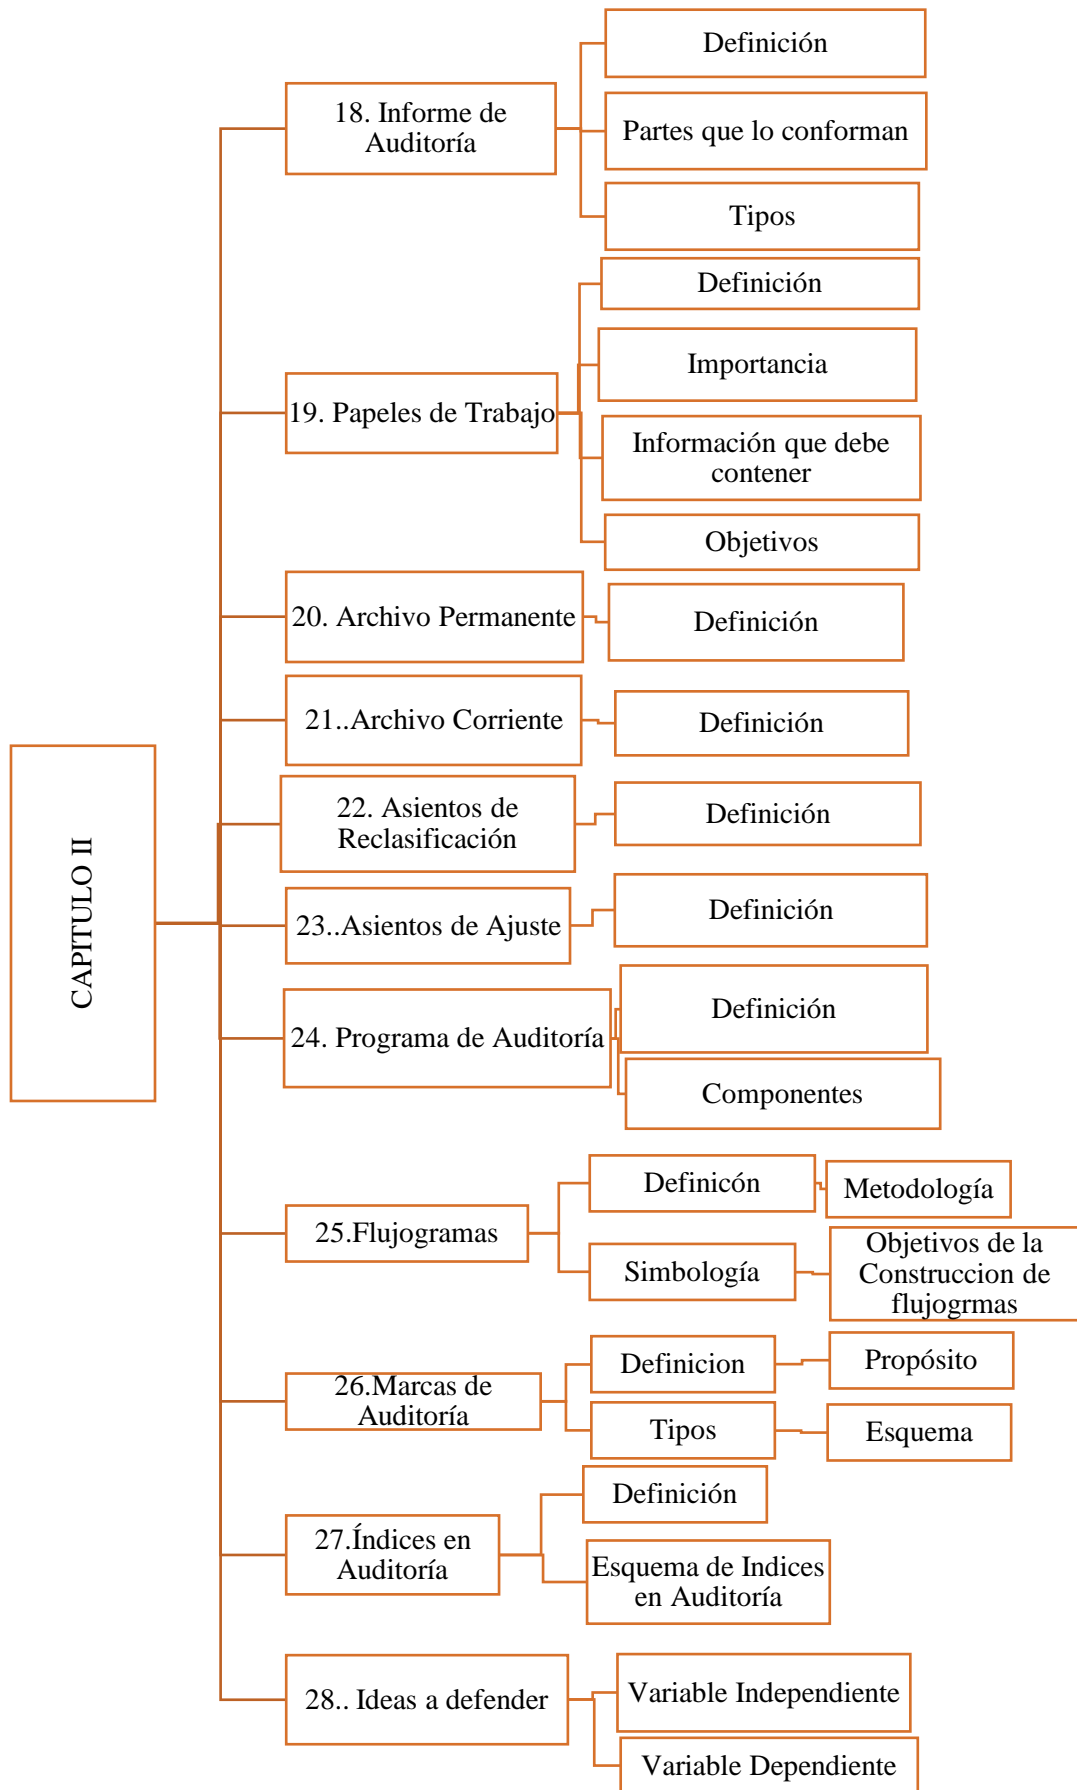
CAPITULO II

18. Informe de Auditoría

Definición

Partes que lo conforman

Tipos

19. Papeles de Trabajo

Definición

Importancia

Información que debe contener

Objetivos

20. Archivo Permanente

Definición

21..Archivo Corriente

Definición

22. Asientos de Reclasificación

Definición

23..Asientos de Ajuste

Definición

24. Programa de Auditoría

Definición

Componentes

25.Flujogramas

Definicón

Metodología

Simbología

Objetivos de la Construccion de flujogrmas

26.Marcas de Auditoría

Definicion

Propósito

Tipos

Esquema

27.Índices en Auditoría

Definición

Esquema de Indices en Auditoría

28.. Ideas a defender

Variable Independiente

Variable Dependiente